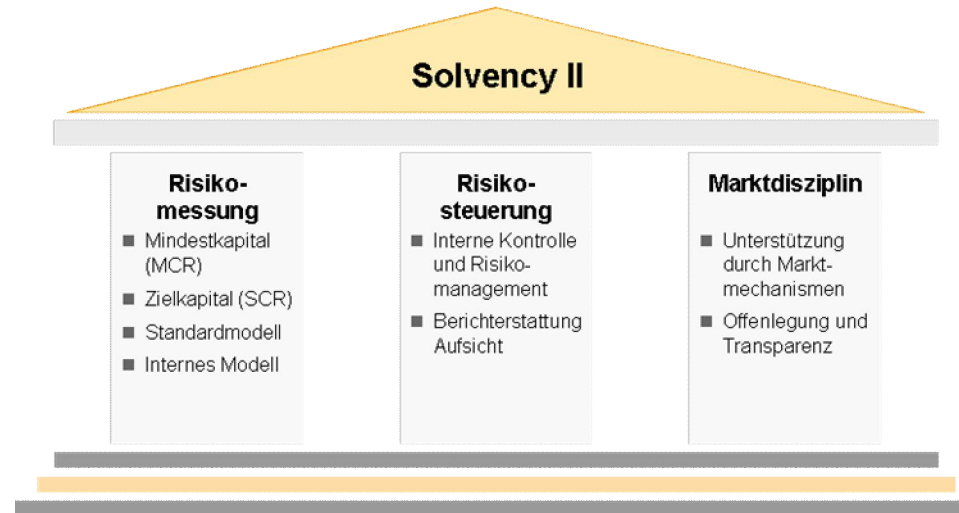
Solvency II

Risikomessung
■ Mindestkapital (MCR)
■ Zielkapital (SCR)
■ Standardmodell
■ Internes Modell

Risikosteuerung
■ Interne Kontrolle und Risikomanagement
■ Berichterstattung Aufsicht

Marktdisziplin
■ Unterstützung durch Marktmechanismen
■ Offenlegung und Transparenz